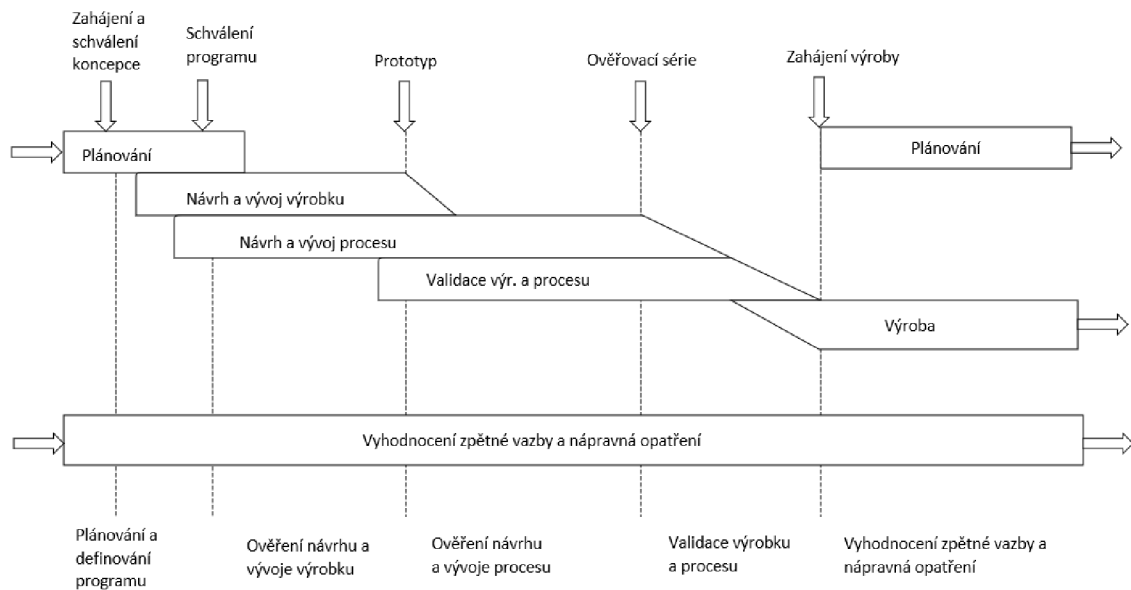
Zahájení a schválení koncepce

Schválení programu

Prototyp

Ověřovací série

Zahájení výroby

Plánování

Plánování

Návrh a vývoj výrobku

Návrh a vývoj procesu

Validace výr. a procesu

Výroba

Vyhodnocení zpětné vazby a nápravná opatření

Plánování a definování programu

Ověření návrhu a vývoje výrobku

Ověření návrhu a vývoje procesu

Validace výrobku a procesu

Vyhodnocení zpětné vazby a nápravná opatření